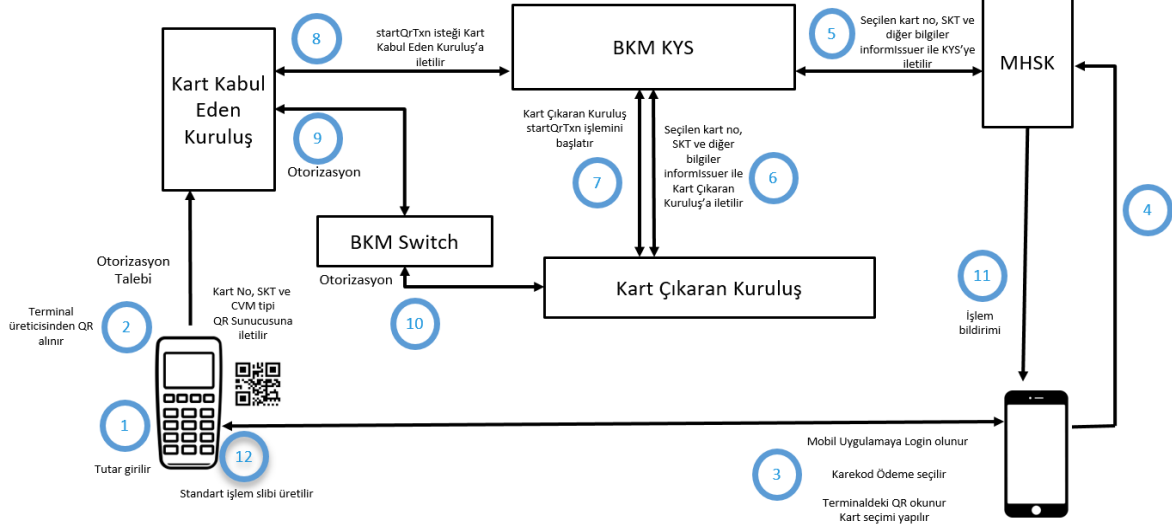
8

startQrTxn isteği Kart Kabul Eden Kuruluş'a iletilir

BKM KYS

5

Seçilen kart no, SKT ve diğer bilgiler informIssuer ile KYS'ye iletilir

MHSK

Kart Kabul Eden Kuruluş

9

Otorizasyon

Kart Çıkaran Kuruluş startQrTxn işlemini başlatır

7

Seçilen kart no, SKT ve diğer bilgiler informIssuer ile Kart Çıkaran Kuruluş'a iletilir

6

4

BKM Switch

Otorizasyon Talebi

Otorizasyon

Kart Çıkaran Kuruluş

11

İşlem bildirimi

Terminal üreticisinden QR alınır

2

Kart No, SKT ve CVM tipi QR Sunucusuna iletilir

10

1

Tutar girilir

12

Standart işlem slibi üretilir

Mobil Uygulamaya Login olunur

3

Karekod Ödeme seçilir

Terminaldeki QR okunur
Kart seçimi yapılır